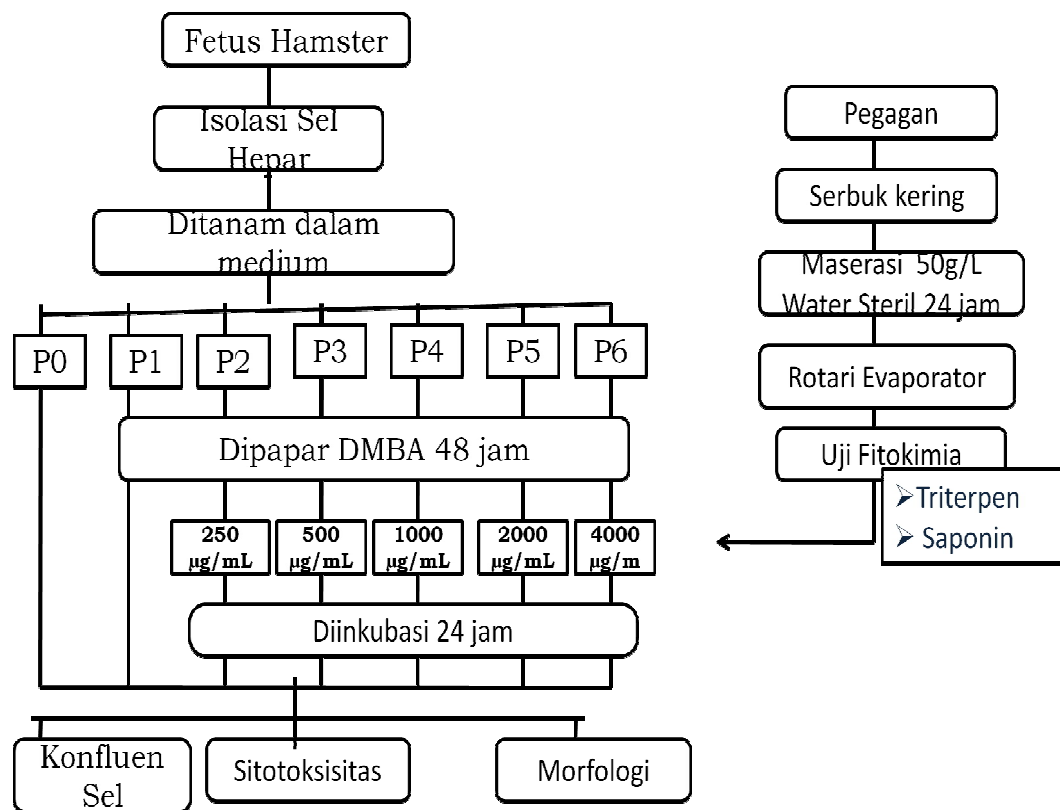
Fetus Hamster

Isolasi Sel Hepar

Ditanam dalam medium

P0

P1

P2

P3

P4

P5

P6

Dipapar DMBA 48 jam

250 µg/mL

500 µg/mL

1000 µg/mL

2000 µg/mL

4000 µg/m

Diinkubasi 24 jam

Konfluen Sel

Sitotoksisitas

Morfologi

Pegagan

Serbuk kering

Maserasi 50g/L Water Steril 24 jam

Rotari Evaporator

Uji Fitokimia

➢Triterpen
➢ Saponin